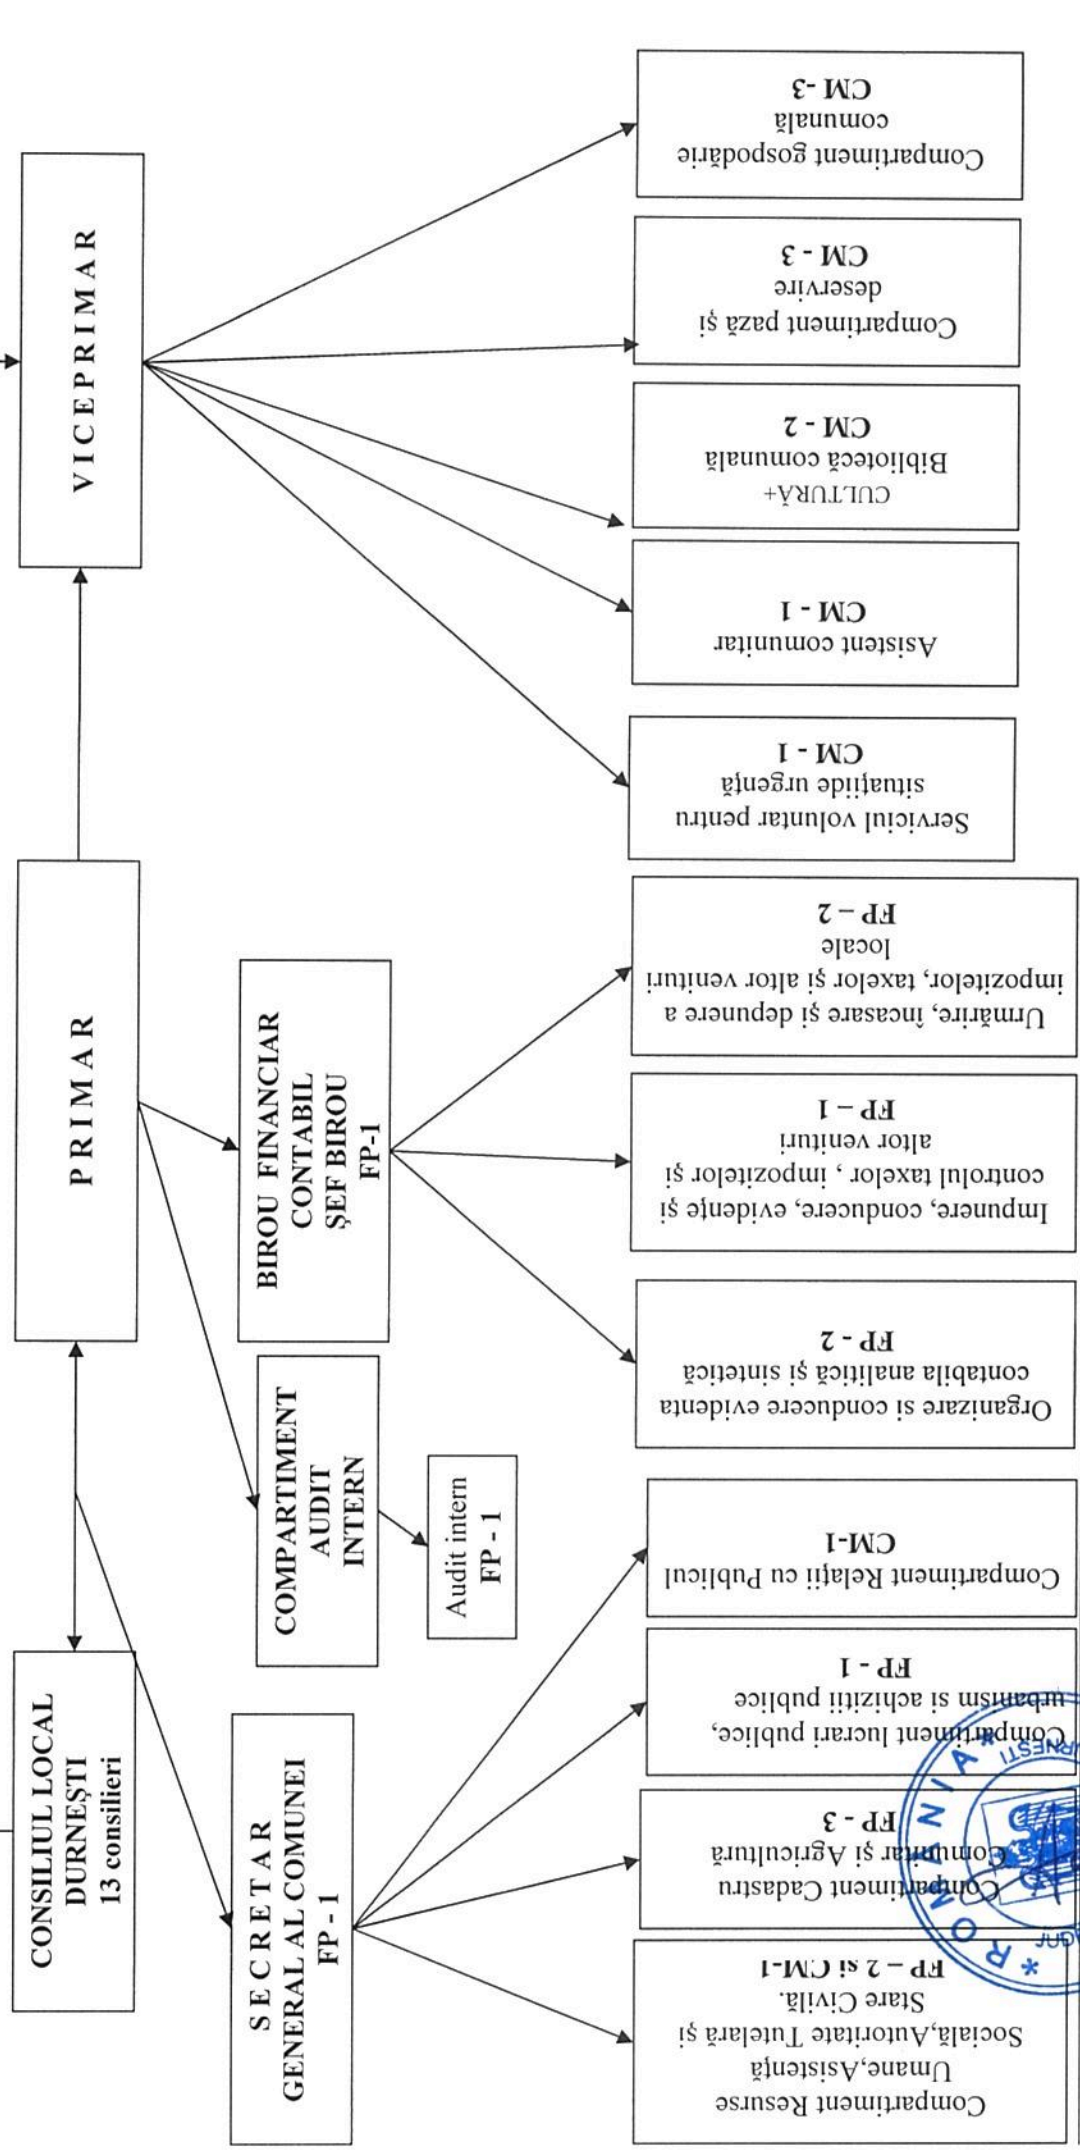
CONSILIUL LOCAL DURNEŞTI
13 consilieri

P R I M A R

V I C E P R I M A R

S E C R E T A R
GENERAL AL COMUNEI
FP - 1

COMPARTIMENT AUDIT INTERN

Audit intern
FP - 1

BIROU FINANCIAR CONTABIL
ŞEF BIROU
FP-1

Compartiment Resurse Umane,Asistenţă Socială,Autoritate Tutelară şi Stare Civilă.
FP – 2 si CM-1

Compartiment Cadastru Comunitar şi Agricultură
FP - 3

Compartiment lucrari publice, urbanism si achiziţii publice
FP - 1

Compartiment Relaţii cu Publicul
CM-1

Organizare si conducere evidenta contabila analitică şi sintetică
FP - 2

Impunere, conducere, evidenţe şi controlul taxelor , impozitelor şi altor venituri
FP – 1

Urmărire, încasare şi depunere a impozitelor, taxelor şi altor venituri locale
FP – 2

Serviciul voluntar pentru situaţiide urgenţă
CM - 1

Asistent comunitar
CM - 1

CULTURĂ+
Bibliotecă comunală
CM - 2

Compartiment pază şi deservire
CM - 3

Compartiment gospodărie comunală
CM -3

ROMANIA
DURNEŞTI
JUD